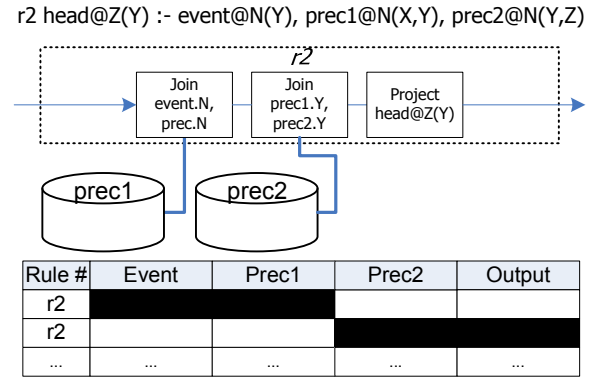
r2 head@Z(Y) :- event@N(Y), prec1@N(X,Y), prec2@N(Y,Z)

r2

Join event.N, prec.N

Join prec1.Y, prec2.Y

Project head@Z(Y)

prec1

prec2

| Rule # | Event | Prec1 | Prec2 | Output |
|---|---|---|---|---|
| r2 | | | | |
| r2 | | | | |
| … | … | … | … | … |